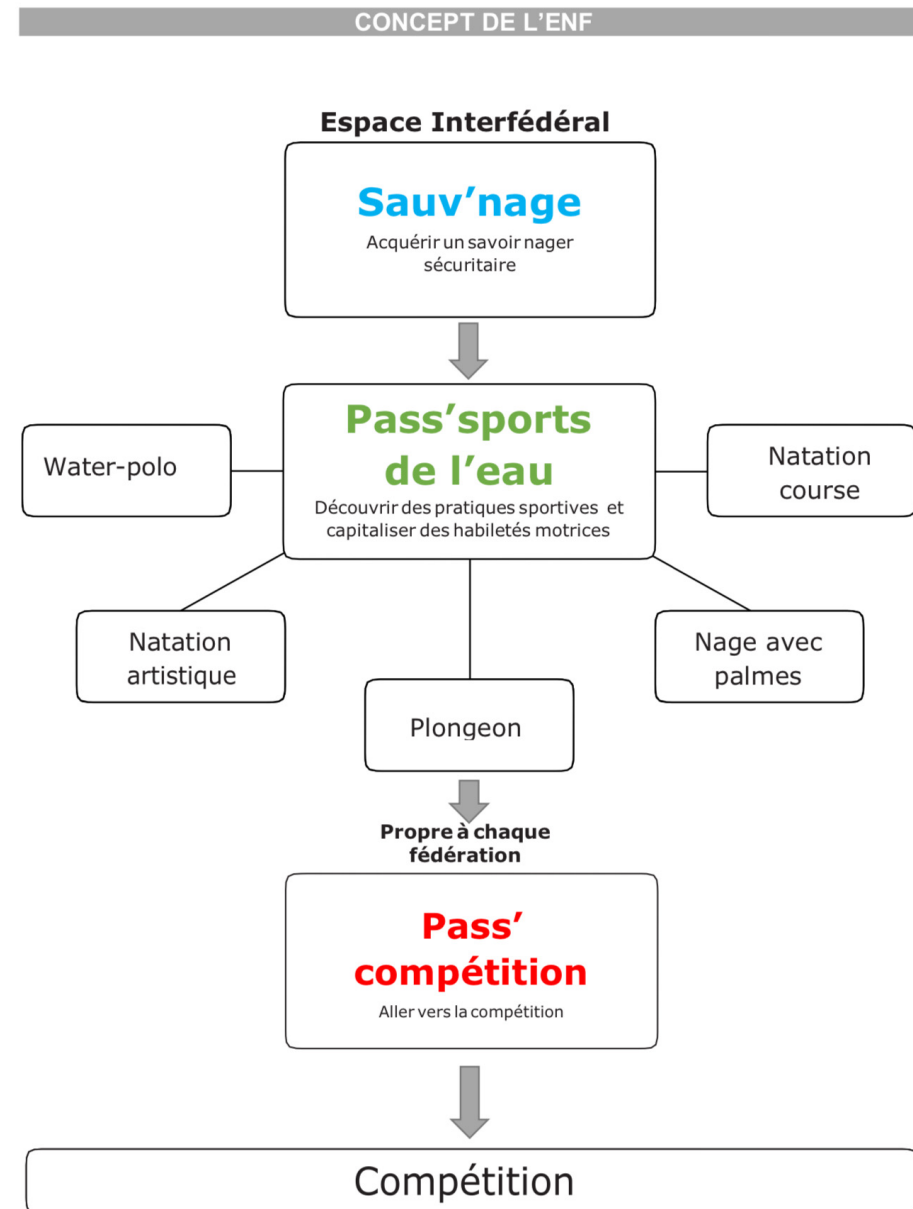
CONCEPT DE L'ENF

Espace Interfédéral

Sauv'nage

Acquérir un savoir nager sécuritaire

Pass'sports de l'eau

Découvrir des pratiques sportives et capitaliser des habiletés motrices

Water-polo

Natation course

Natation artistique

Plongeon

Nage avec palmes

Propre à chaque fédération

Pass' compétition

Aller vers la compétition

Compétition